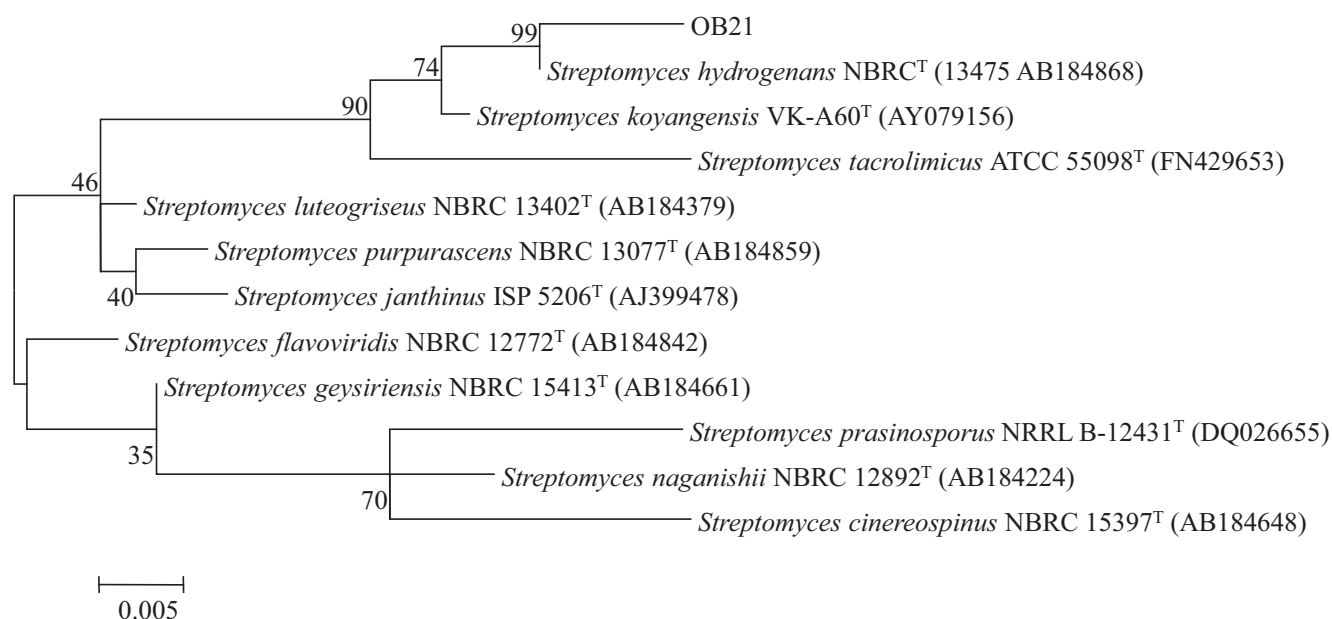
99
OB21

74
*Streptomyces hydrogenans* NBRC$^{T}$ (13475 AB184868)

90
*Streptomyces koyangensis* VK-A60$^{T}$ (AY079156)

*Streptomyces tacrolimicus* ATCC 55098$^{T}$ (FN429653)

46
*Streptomyces luteogriseus* NBRC 13402$^{T}$ (AB184379)

*Streptomyces purpurascens* NBRC 13077$^{T}$ (AB184859)

40
*Streptomyces janthinus* ISP 5206$^{T}$ (AJ399478)

*Streptomyces flavoviridis* NBRC 12772$^{T}$ (AB184842)

*Streptomyces geysiriensis* NBRC 15413$^{T}$ (AB184661)

35
*Streptomyces prasinosporus* NRRL B-12431$^{T}$ (DQ026655)

*Streptomyces naganishii* NBRC 12892$^{T}$ (AB184224)

70
*Streptomyces cinereospinus* NBRC 15397$^{T}$ (AB184648)

0.005